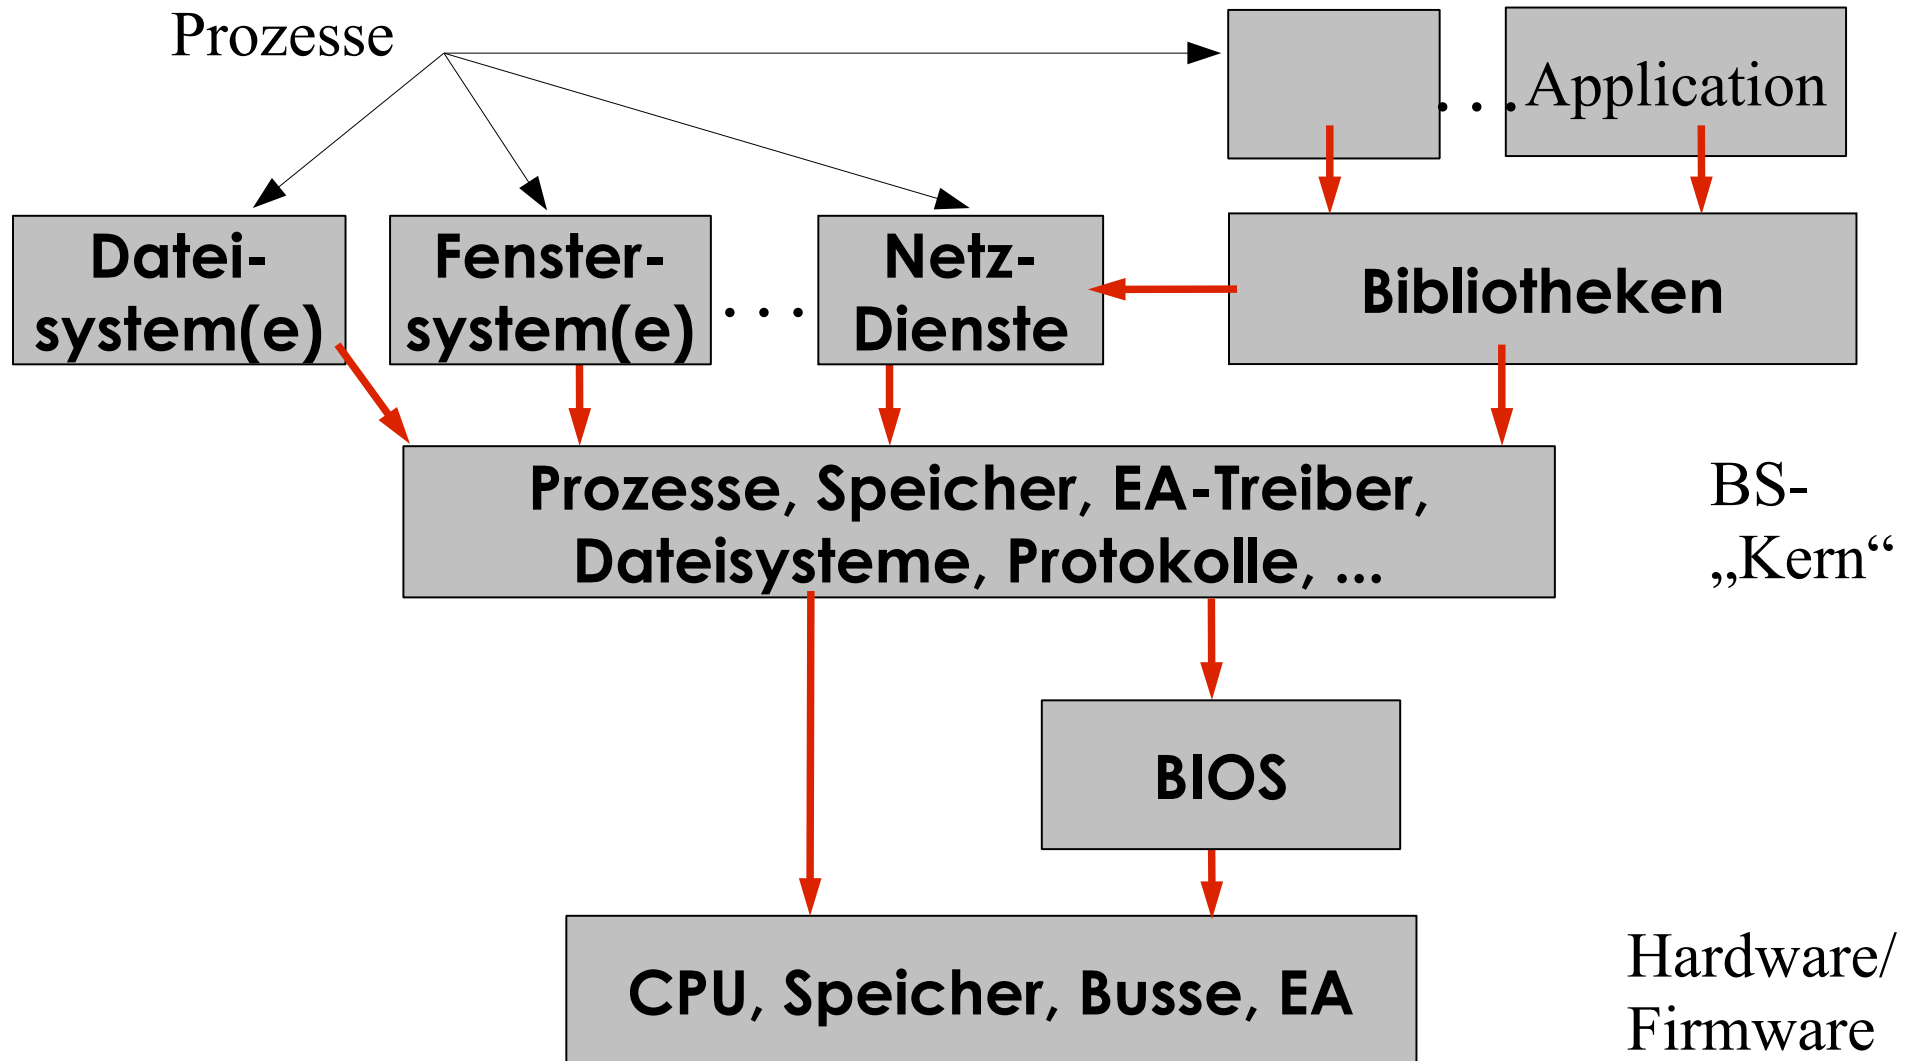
Prozesse

. . . Application

Datei-system(e)

Fenster-system(e)

. . .

Netz-Dienste

Bibliotheken

Prozesse, Speicher, EA-Treiber, Dateisysteme, Protokolle, ...

BS-„Kern“

BIOS

CPU, Speicher, Busse, EA

Hardware/ Firmware